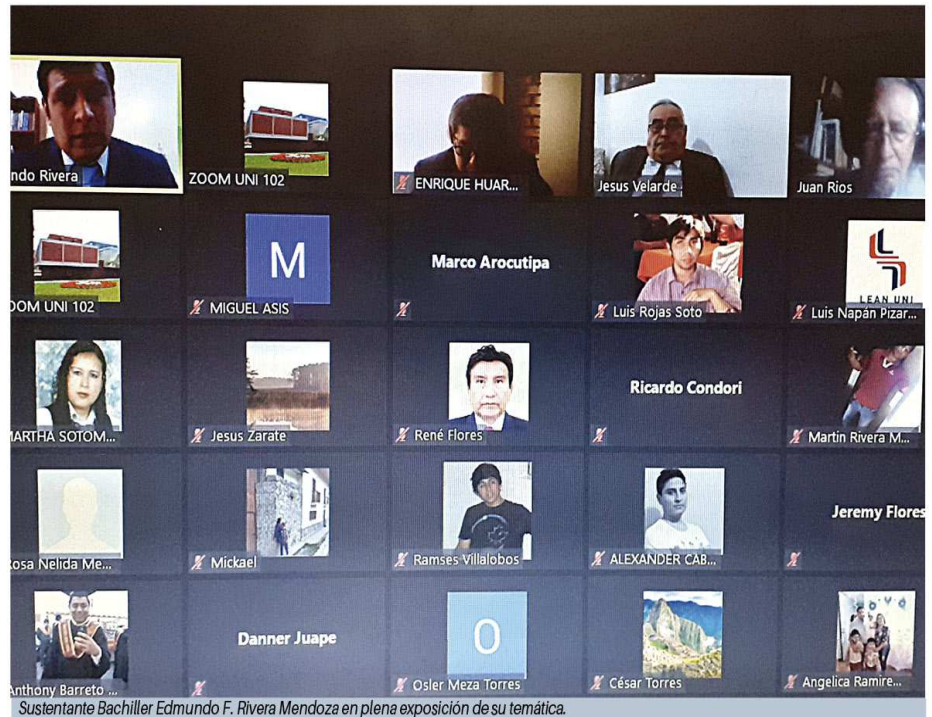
ndo Rivera
ZOOM UNI 102
ENRIQUE HUAR...
Jesus Velarde
Juan Rios

OOM UNI 102
M
MIGUEL ASIS
Marco Arocutipa
Luis Rojas Soto
LEAN UNI
Luis Napán Pizar...

MARTHA SOTOM...
Jesus Zarate
René Flores
Ricardo Condori
Martin Rivera M...

osa Nelida Me...
Mickael
Ramses Villalobos
ALEXANDER CAB...
Jeremy Flores

Anthony Barreto ...
Danner Juape
O
Osler Meza Torres
César Torres
Angelica Ramire...

Sustentante Bachiller Edmundo F. Rivera Mendoza en plena exposición de su temática.